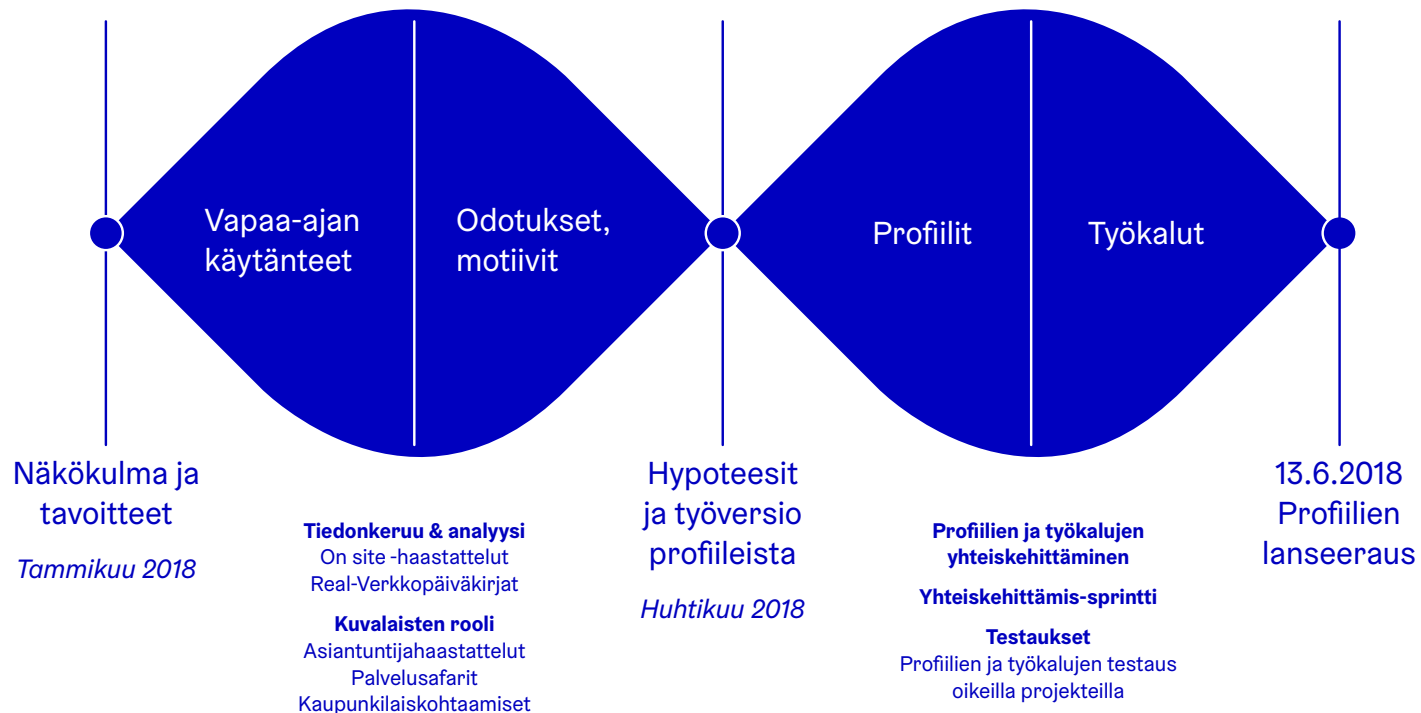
Vapaa-ajan käytänteet

Odotukset, motiivit

Profiilit

Työkalut

Näkökulma ja tavoitteet

*Tammikuu 2018*

**Tiedonkeruu & analyysi**
On site -haastattelut
Real-Verkkopäiväkirjat

**Kuvalaisten rooli**
Asiantuntijahaastattelut
Palvelusafarit
Kaupunkilaiskohtaamiset

Hypoteesit ja työversio profiileista

*Huhtikuu 2018*

**Profiilien ja työkalujen yhteiskehittäminen**

**Yhteiskehittämis-sprintti**

**Testaukset**
Profiilien ja työkalujen testaus oikeilla projekteilla

13.6.2018 Profiilien lanseeraus